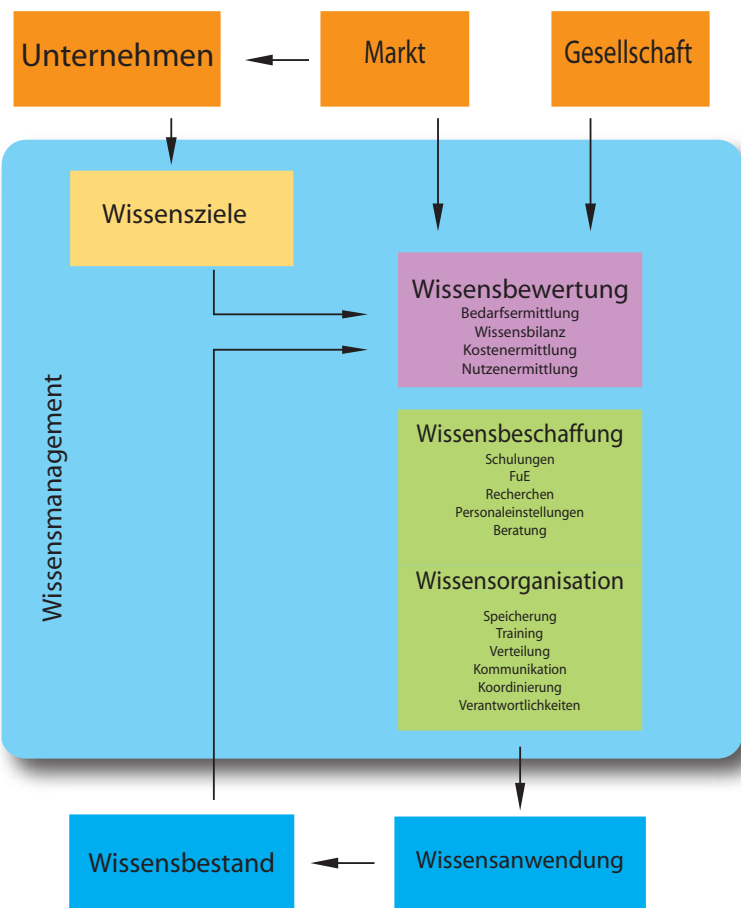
Unternehmen

Markt

Gesellschaft

Wissensziele

Wissensbewertung
Bedarfsermittlung
Wissensbilanz
Kostenermittlung
Nutzenermittlung

Wissensmanagement

Wissensbeschaffung
Schulungen
FuE
Recherchen
Personaleinstellungen
Beratung

Wissensorganisation
Speicherung
Training
Verteilung
Kommunikation
Koordinierung
Verantwortlichkeiten

Wissensbestand

Wissensanwendung